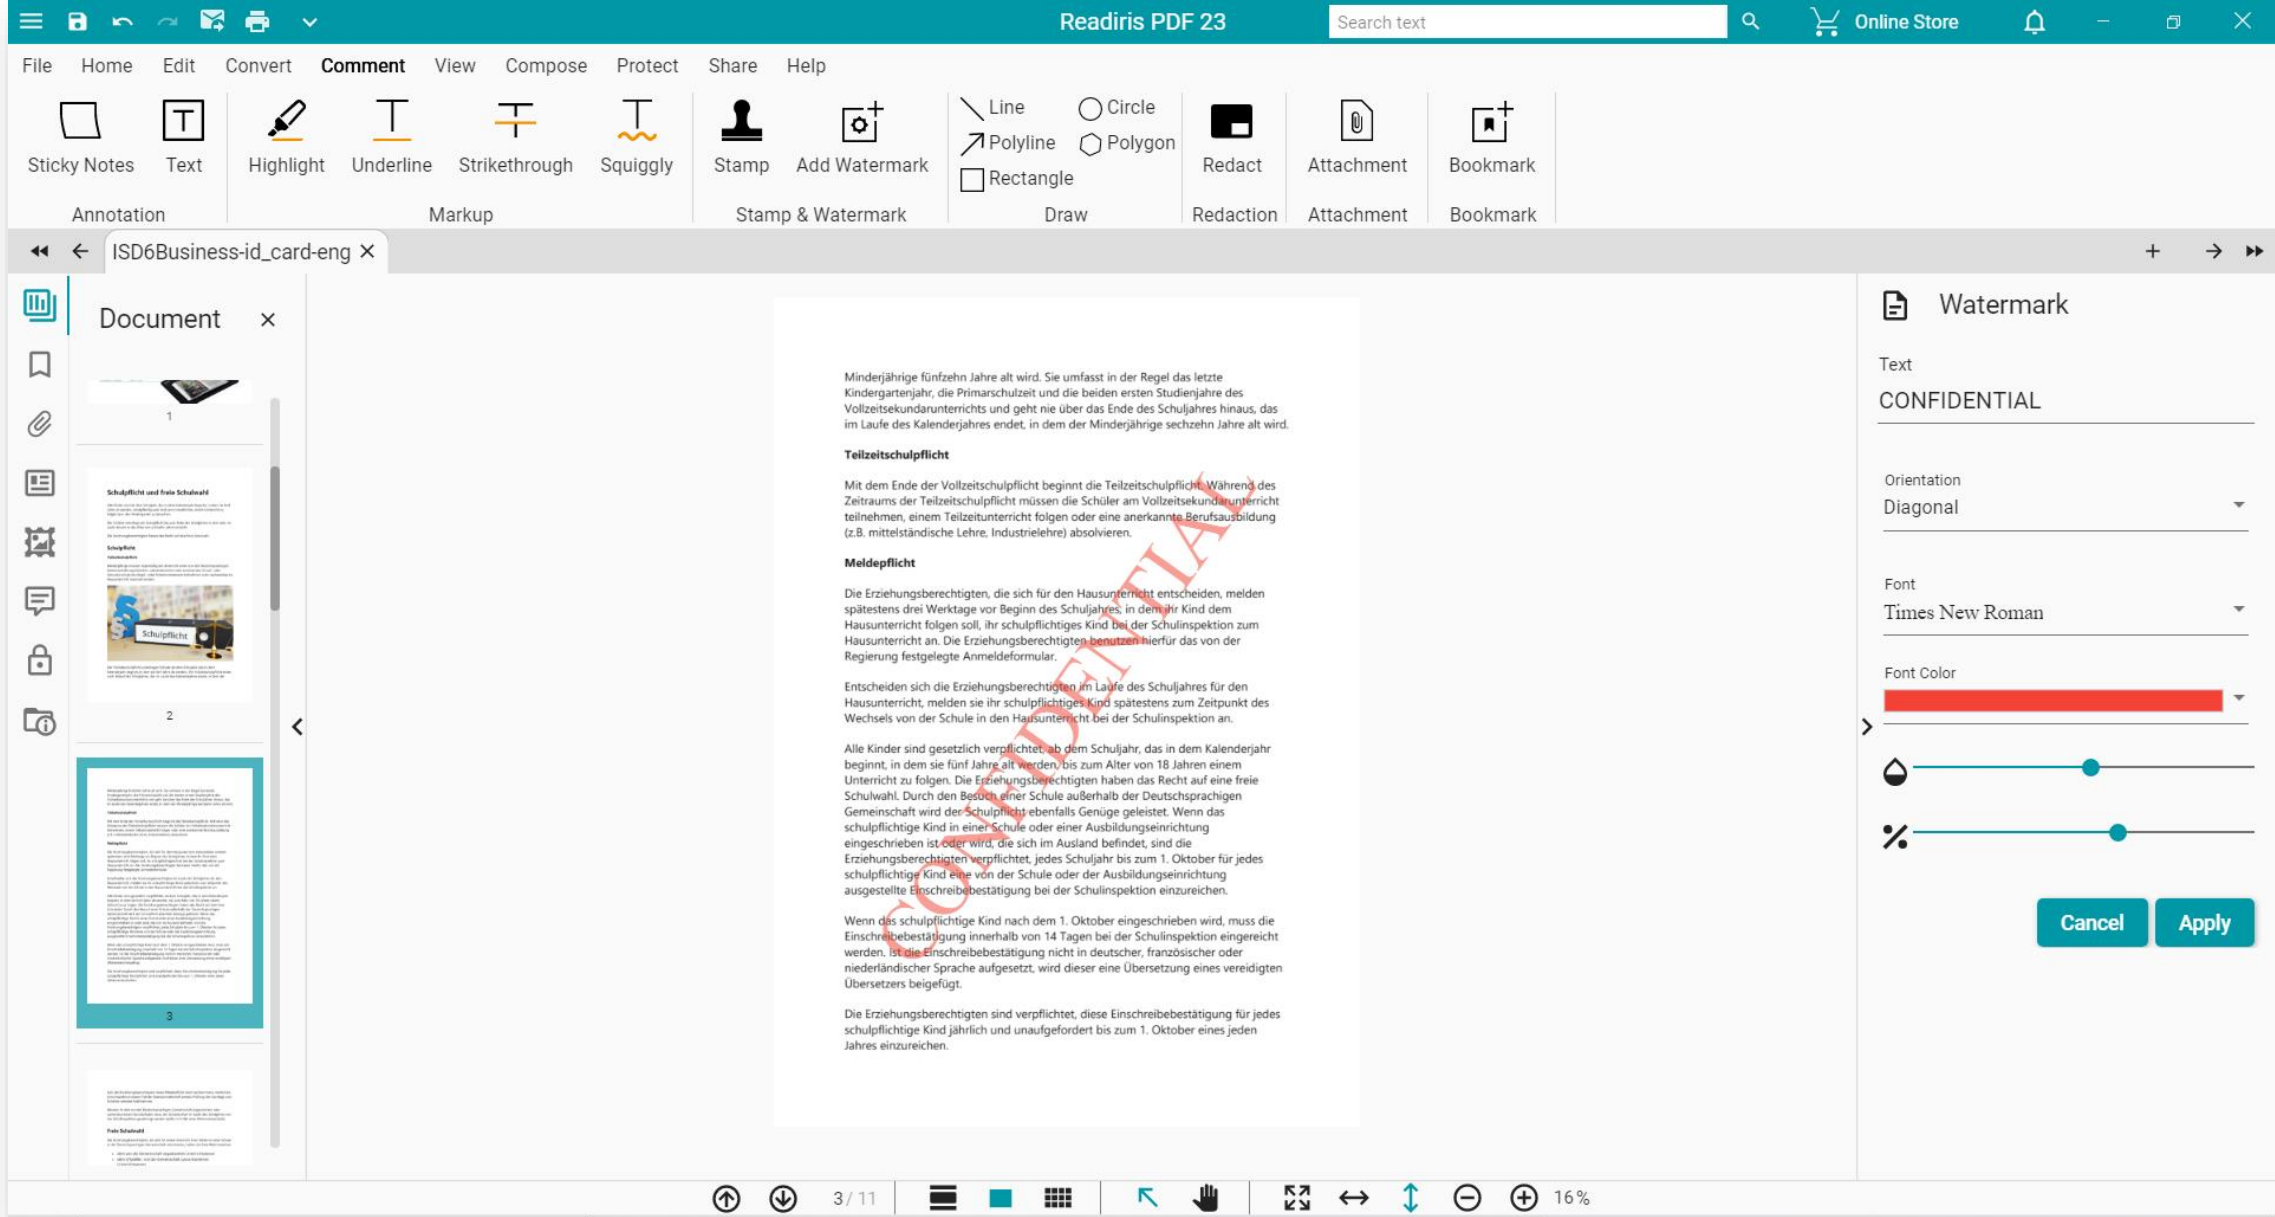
Readiris PDF 23

Search text

Online Store

File Home Edit Convert Comment View Compose Protect Share Help

Sticky Notes Text

Annotation

Highlight Underline Strikethrough Squiggly

Markup

Stamp Add Watermark

Stamp & Watermark

Line Circle Polyline Polygon Rectangle

Draw

Redact

Redaction

Attachment

Attachment

Bookmark

Bookmark

ISD6Business-id_card-eng ×

Document ×

1

Schulpflicht und freie Schulwahl

Schulpflicht

2

3

Minderjährige fünfzehn Jahre alt wird. Sie umfasst in der Regel das letzte Kindergartenjahr, die Primarschulzeit und die beiden ersten Studienjahre des Vollzeitsekundarunterrichts und geht nie über das Ende des Schuljahres hinaus, das im Laufe des Kalenderjahres endet, in dem der Minderjährige sechzehn Jahre alt wird.

Teilzeitschulpflicht

Mit dem Ende der Vollzeitschulpflicht beginnt die Teilzeitschulpflicht. Während des Zeitraums der Teilzeitschulpflicht müssen die Schüler am Vollzeitsekundarunterricht teilnehmen, einem Teilzeitunterricht folgen oder eine anerkannte Berufsausbildung (z.B. mittelständische Lehre, Industrielehre) absolvieren.

Meldepflicht

Die Erziehungsberechtigten, die sich für den Hausunterricht entscheiden, melden spätestens drei Werktage vor Beginn des Schuljahres, in dem ihr Kind dem Hausunterricht folgen soll, ihr schulpflichtiges Kind bei der Schulinspektion zum Hausunterricht an. Die Erziehungsberechtigten benutzen hierfür das von der Regierung festgelegte Anmeldeformular.

Entscheiden sich die Erziehungsberechtigten im Laufe des Schuljahres für den Hausunterricht, melden sie ihr schulpflichtiges Kind spätestens zum Zeitpunkt des Wechsels von der Schule in den Hausunterricht bei der Schulinspektion an.

Alle Kinder sind gesetzlich verpflichtet, ab dem Schuljahr, das in dem Kalenderjahr beginnt, in dem sie fünf Jahre alt werden, bis zum Alter von 18 Jahren einem Unterricht zu folgen. Die Erziehungsberechtigten haben das Recht auf eine freie Schulwahl. Durch den Besuch einer Schule außerhalb der Deutschsprachigen Gemeinschaft wird der Schulpflicht ebenfalls Genüge geleistet. Wenn das schulpflichtige Kind in einer Schule oder einer Ausbildungseinrichtung eingeschrieben ist oder wird, die sich im Ausland befindet, sind die Erziehungsberechtigten verpflichtet, jedes Schuljahr bis zum 1. Oktober für jedes schulpflichtige Kind eine von der Schule oder der Ausbildungseinrichtung ausgestellte Einschreibebestätigung bei der Schulinspektion einzureichen.

Wenn das schulpflichtige Kind nach dem 1. Oktober eingeschrieben wird, muss die Einschreibebestätigung innerhalb von 14 Tagen bei der Schulinspektion eingereicht werden. Ist die Einschreibebestätigung nicht in deutscher, französischer oder niederländischer Sprache aufgesetzt, wird dieser eine Übersetzung eines vereidigten Übersetzers beigefügt.

Die Erziehungsberechtigten sind verpflichtet, diese Einschreibebestätigung für jedes schulpflichtige Kind jährlich und unaufgefordert bis zum 1. Oktober eines jeden Jahres einzureichen.

CONFIDENTIAL

Watermark

Text
CONFIDENTIAL

Orientation
Diagonal

Font
Times New Roman

Font Color

Cancel Apply

3 / 11 16 %